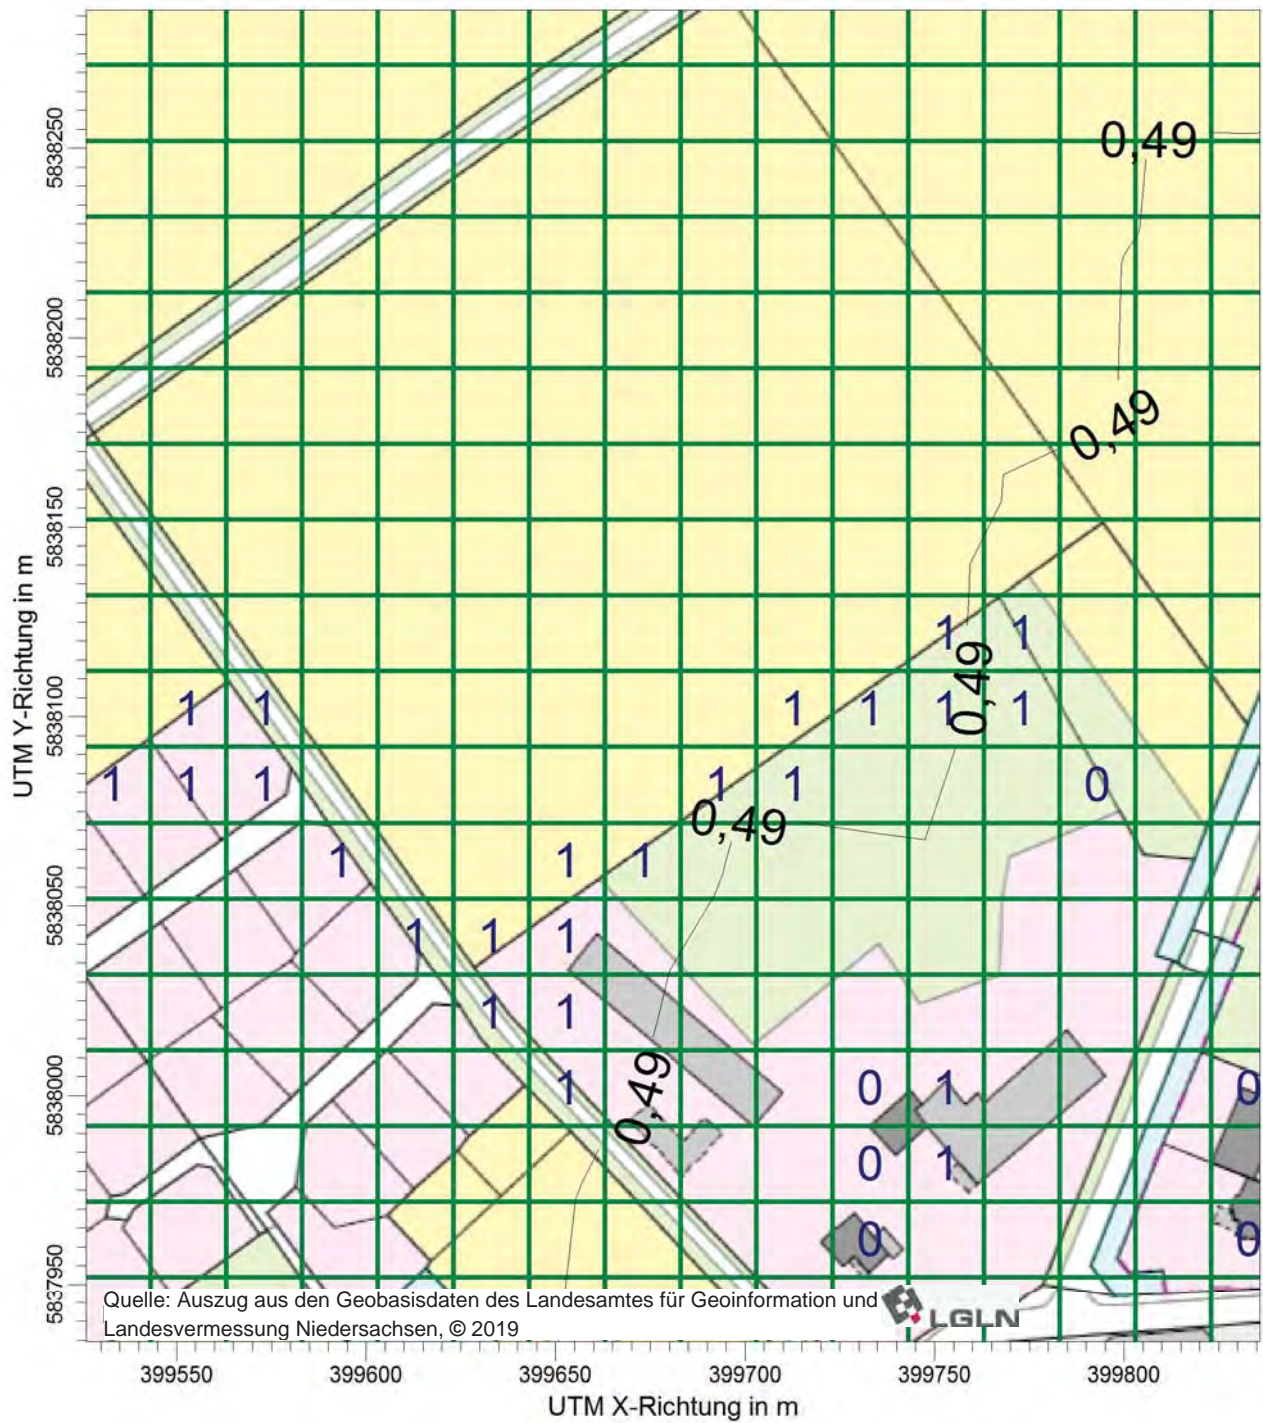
UTM Y-Richtung in m

5838250

5838200

5838150

5838100

5838050

5838000

5837950

0,49

0,49

1 1

1 1 1 0,49 1

1 1

1 1 1

1 1 0

0,49

1 1 1

1 1 1

1 1

1 0,49 0 1 0

0 1

0 0

Quelle: Auszug aus den Geobasisdaten des Landesamtes für Geoinformation und Landesvermessung Niedersachsen, © 2019

LGLN

399550 399600 399650 399700 399750 399800

UTM X-Richtung in m